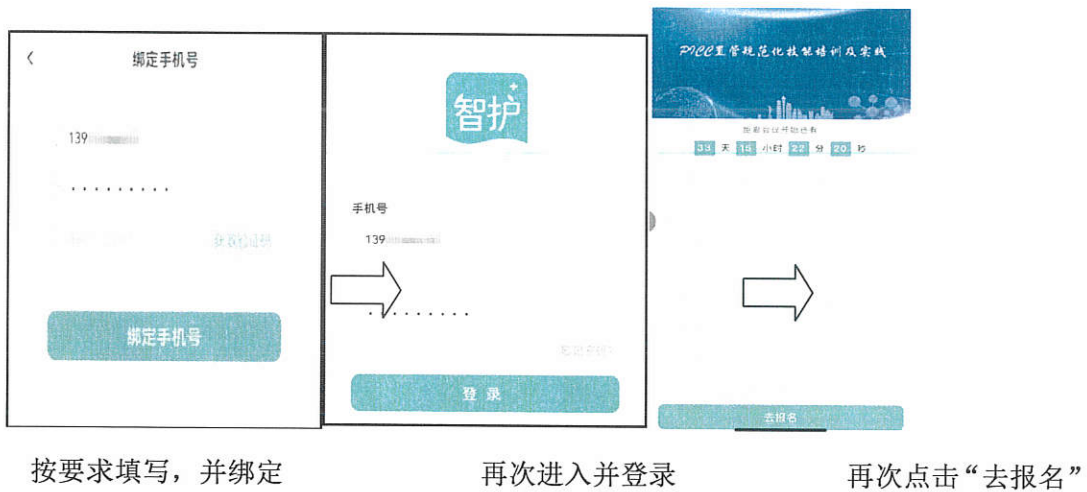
〈 绑定手机号

139

·········

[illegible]

绑定手机号

智护

手机号

139

·········

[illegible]

登 录

PICC置管规范化技能培训及实践

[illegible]

33 天 15 小时 22 分 20 秒

去报名

按要求填写，并绑定

再次进入并登录

再次点击“去报名”